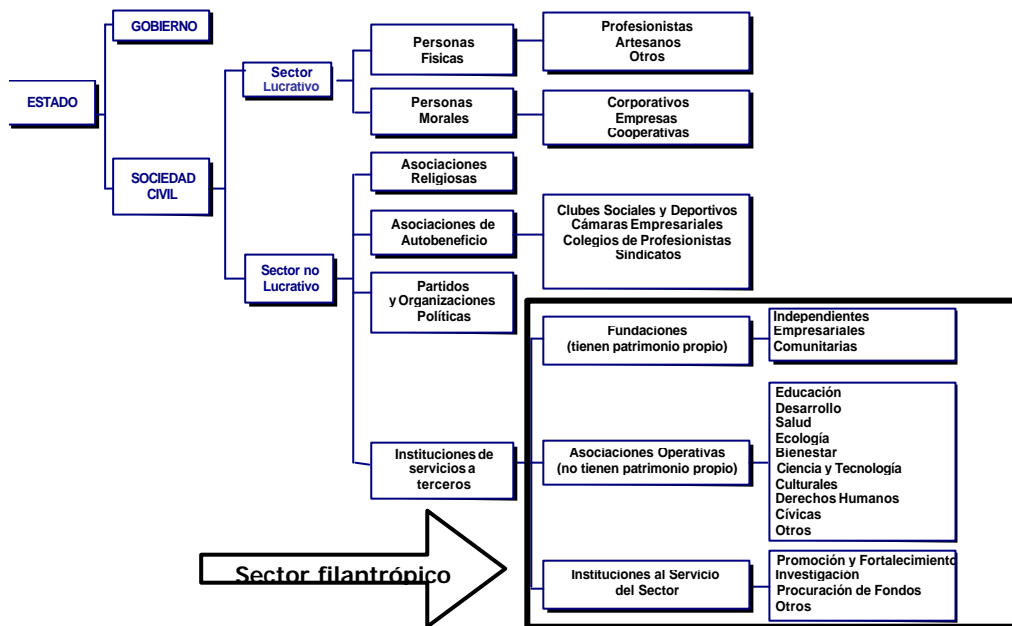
ESTADO

GOBIERNO

SOCIEDAD CIVIL

Sector Lucrativo

Personas Físicas

Profesionistas
Artesanos
Otros

Personas Morales

Corporativos
Empresas
Cooperativas

Sector no Lucrativo

Asociaciones Religiosas

Asociaciones de Autobeneficio

Clubes Sociales y Deportivos
Cámaras Empresariales
Colegios de Profesionistas
Sindicatos

Partidos y Organizaciones Políticas

Instituciones de servicios a terceros

Fundaciones (tienen patrimonio propio)

Independientes
Empresariales
Comunitarias

Asociaciones Operativas (no tienen patrimonio propio)

Educación
Desarrollo
Salud
Ecología
Bienestar
Ciencia y Tecnología
Culturales
Derechos Humanos
Cívicas
Otros

Instituciones al Servicio del Sector

Promoción y Fortalecimiento
Investigación
Procuración de Fondos
Otros

Sector filantrópico